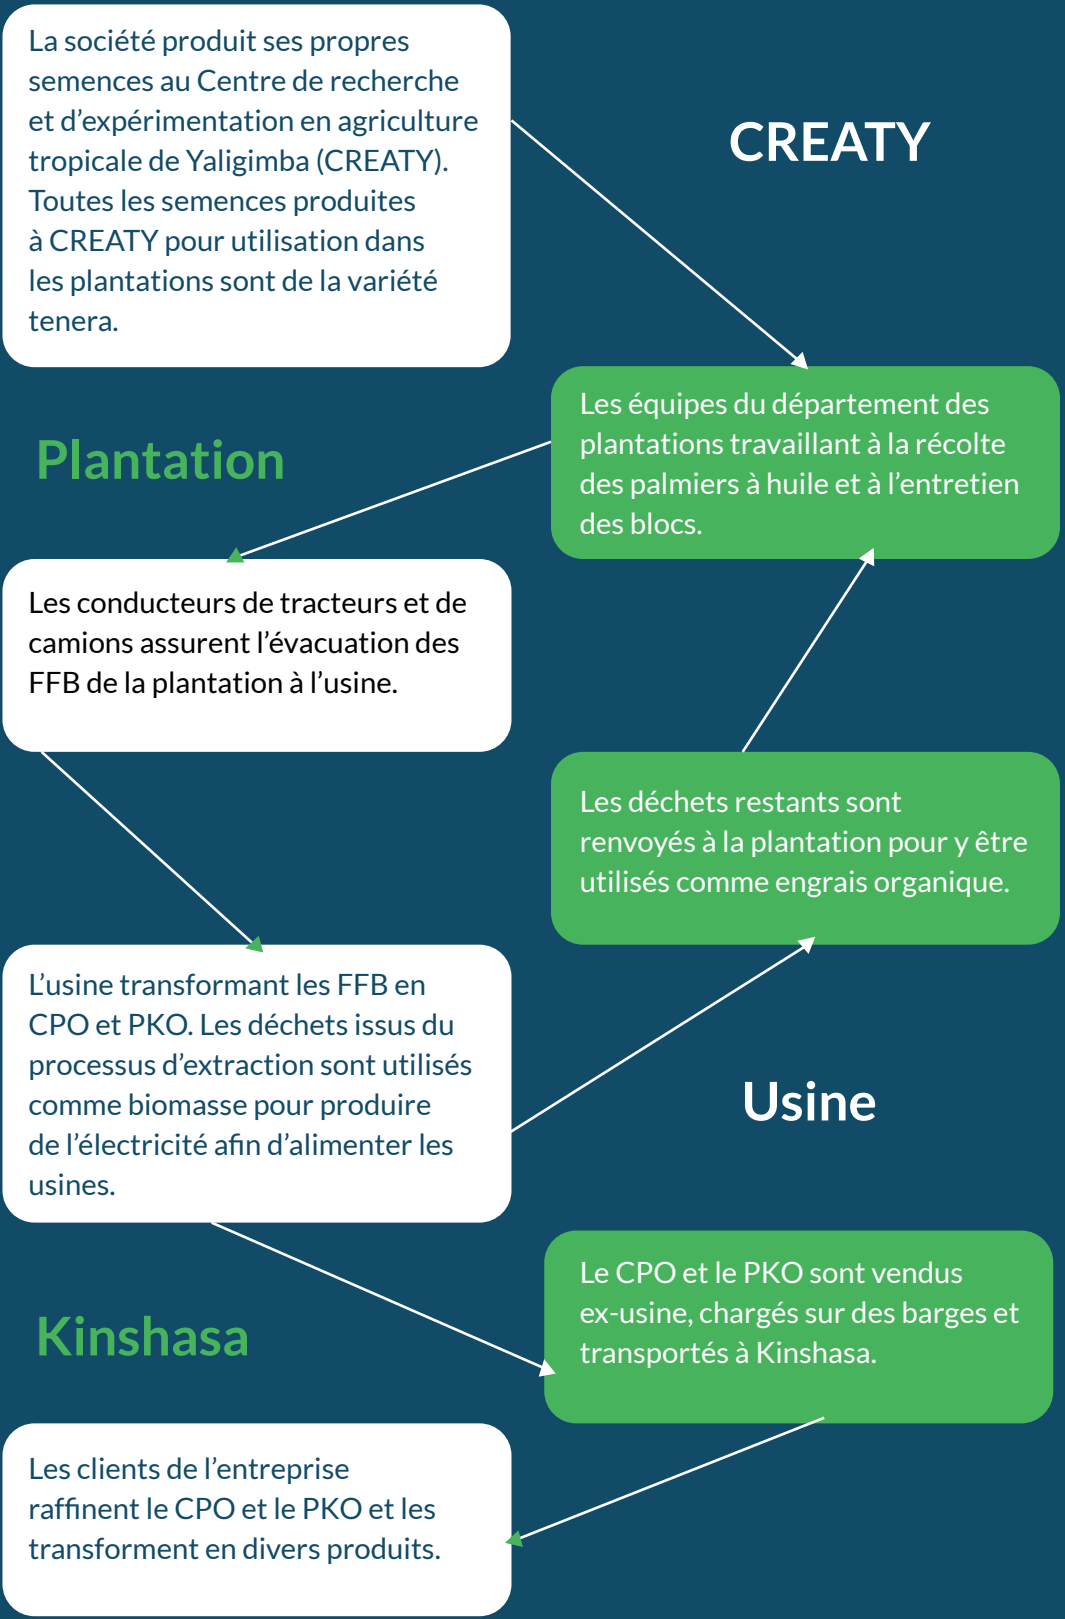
La société produit ses propres semences au Centre de recherche et d'expérimentation en agriculture tropicale de Yaligimba (CREATY). Toutes les semences produites à CREATY pour utilisation dans les plantations sont de la variété tenera.

CREATY

Les équipes du département des plantations travaillant à la récolte des palmiers à huile et à l'entretien des blocs.

Plantation

Les conducteurs de tracteurs et de camions assurent l'évacuation des FFB de la plantation à l'usine.

Les déchets restants sont renvoyés à la plantation pour y être utilisés comme engrais organique.

L'usine transformant les FFB en CPO et PKO. Les déchets issus du processus d'extraction sont utilisés comme biomasse pour produire de l'électricité afin d'alimenter les usines.

Usine

Le CPO et le PKO sont vendus ex-usine, chargés sur des barges et transportés à Kinshasa.

Kinshasa

Les clients de l'entreprise raffinent le CPO et le PKO et les transforment en divers produits.